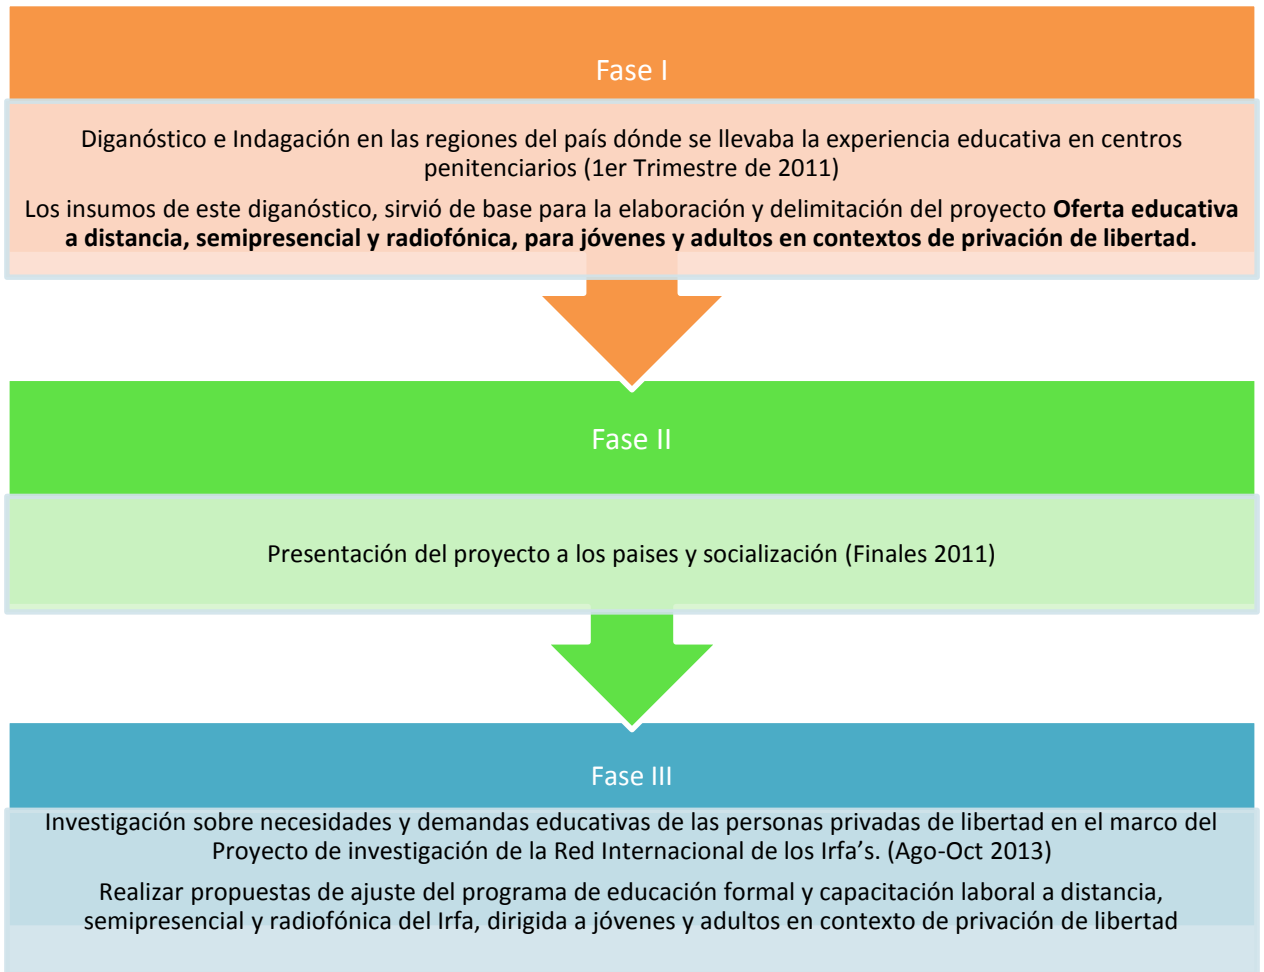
Fase I

Diganóstico e Indagación en las regiones del país dónde se llevaba la experiencia educativa en centros penitenciarios (1er Trimestre de 2011)

Los insumos de este diganóstico, sirvió de base para la elaboración y delimitación del proyecto **Oferta educativa a distancia, semipresencial y radiofónica, para jóvenes y adultos en contextos de privación de libertad.**

Fase II

Presentación del proyecto a los paises y socialización (Finales 2011)

Fase III

Investigación sobre necesidades y demandas educativas de las personas privadas de libertad en el marco del Proyecto de investigación de la Red Internacional de los Irfa's. (Ago-Oct 2013)

Realizar propuestas de ajuste del programa de educación formal y capacitación laboral a distancia, semipresencial y radiofónica del Irfa, dirigida a jóvenes y adultos en contexto de privación de libertad